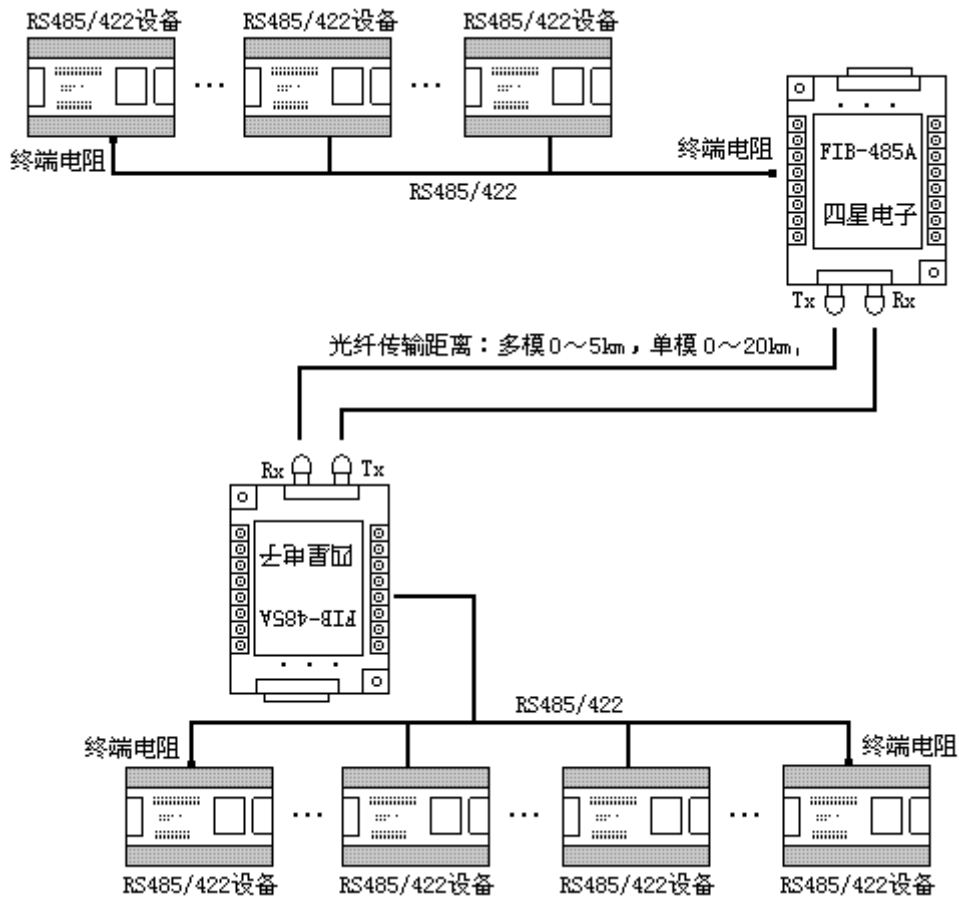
RS485/422设备
RS485/422设备
RS485/422设备

终端电阻
终端电阻
RS485/422

FIB-485A
四星电子

Tx Rx

光纤传输距离：多模 0～5km，单模 0～20km，

Rx Tx

四星电子
FIB-485A

RS485/422

终端电阻
终端电阻

RS485/422设备
RS485/422设备
RS485/422设备
RS485/422设备